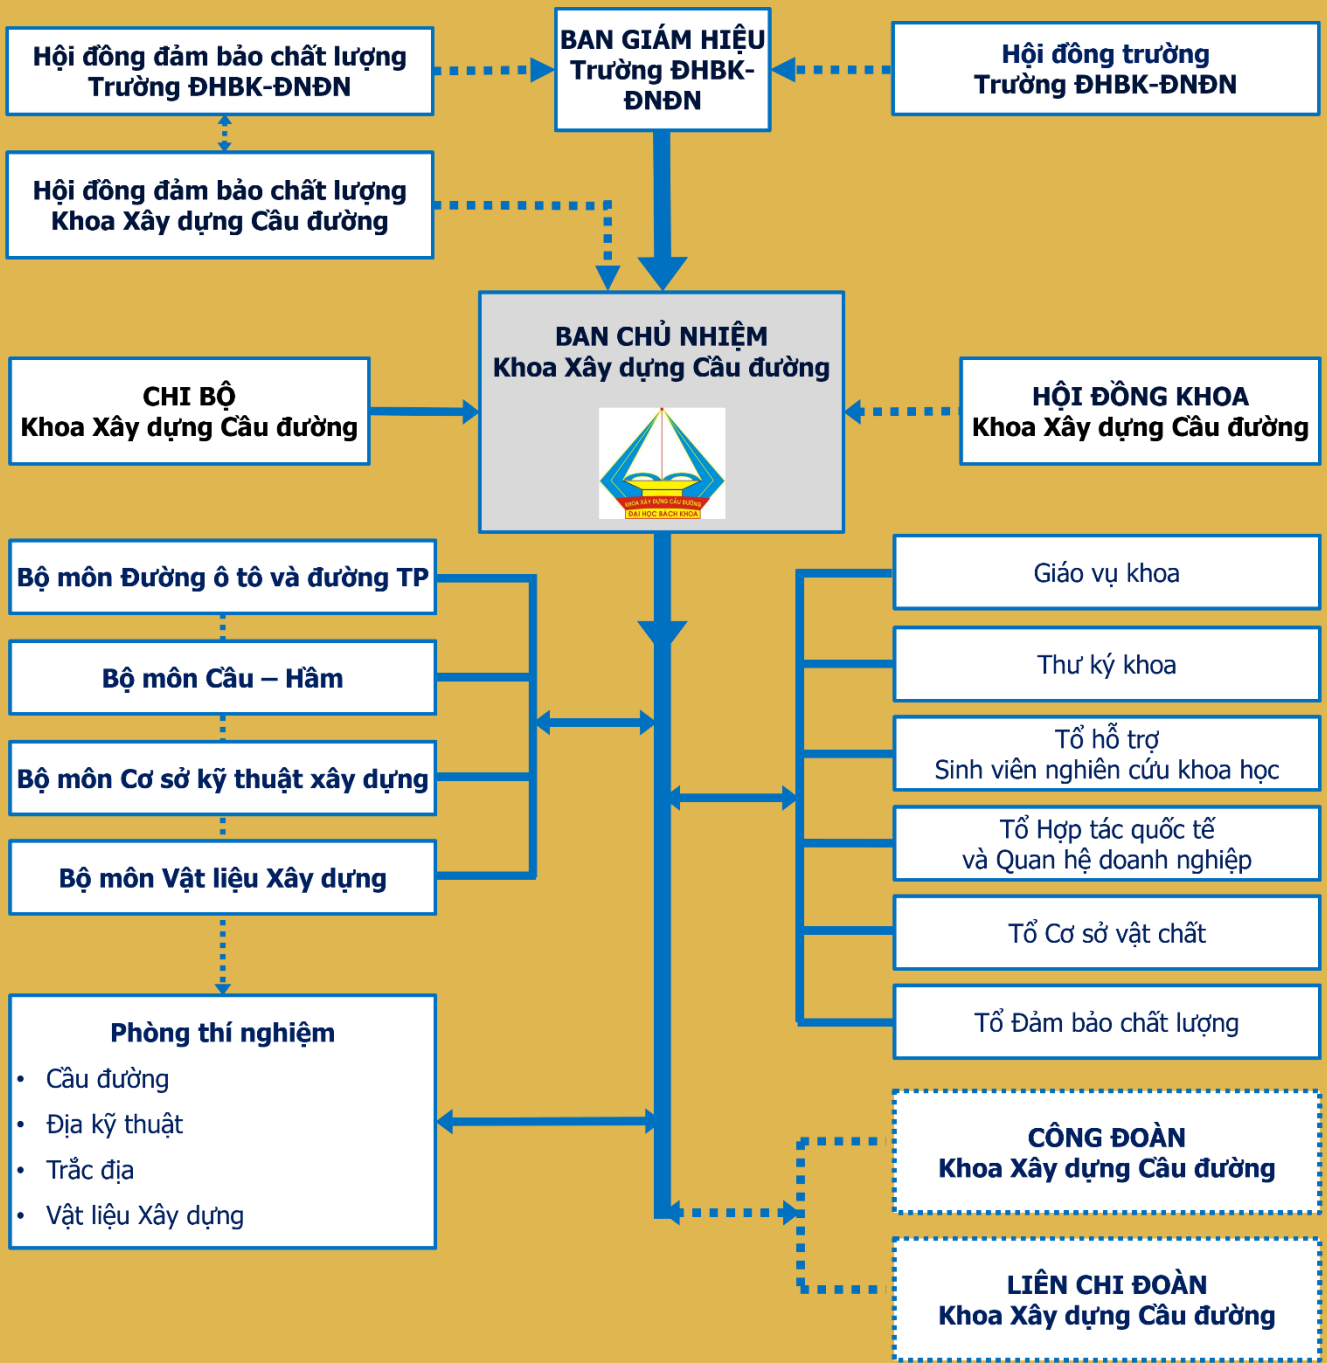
Hội đồng đảm bảo chất lượng
Trường ĐHBK-ĐNĐN

BAN GIÁM HIỆU
Trường ĐHBK-ĐNĐN

Hội đồng trường
Trường ĐHBK-ĐNĐN

Hội đồng đảm bảo chất lượng
Khoa Xây dựng Cầu đường

BAN CHỦ NHIỆM
Khoa Xây dựng Cầu đường

KHOA XÂY DỰNG CẦU ĐƯỜNG
ĐẠI HỌC BÁCH KHOA

CHI BỘ
Khoa Xây dựng Cầu đường

HỘI ĐỒNG KHOA
Khoa Xây dựng Cầu đường

Bộ môn Đường ô tô và đường TP

Bộ môn Cầu – Hầm

Bộ môn Cơ sở kỹ thuật xây dựng

Bộ môn Vật liệu Xây dựng

Phòng thí nghiệm
• Cầu đường
• Địa kỹ thuật
• Trắc địa
• Vật liệu Xây dựng

Giáo vụ khoa

Thư ký khoa

Tổ hỗ trợ
Sinh viên nghiên cứu khoa học

Tổ Hợp tác quốc tế
và Quan hệ doanh nghiệp

Tổ Cơ sở vật chất

Tổ Đảm bảo chất lượng

CÔNG ĐOÀN
Khoa Xây dựng Cầu đường

LIÊN CHI ĐOÀN
Khoa Xây dựng Cầu đường